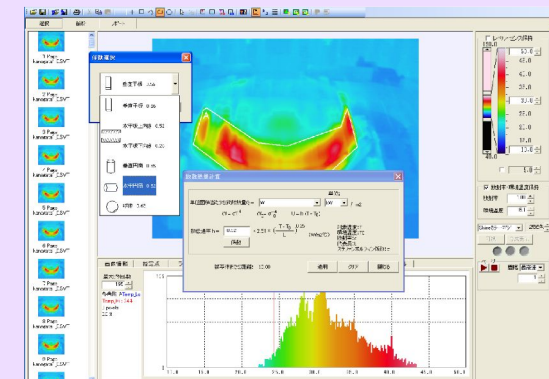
編集 解析 ポート

1 Page kanazawa1_2.SVT
2 Page kanazawa1_2.SVT
3 Page kanazawa1_2.SVT
4 Page kanazawa1_2.SVT
5 Page kanazawa1_2.SVT
6 Page kanazawa1_2.SVT
7 Page kanazawa1_2.SVT
8 Page kanazawa1_2.SVT
9 Page kanazawa1_2.SVT

係数選択
垂直平板 0.56
水平板上方加熱 0.52
水平板下方加熱 0.26
垂直円筒 0.55
水平円筒 0.53
球体 0.43

熱放散量計算
単位
単位面積あたりの熱放散量q = W / m2
熱伝達率 h = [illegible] 2.51 × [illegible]
計算
等価平均放射係数 12.00
適用 クリア 閉じる

温度情報 経過点
最大/平均/最小 100
色表示 Rectangle
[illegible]
pixels

17.0 18.0 25.0 28.0 35.0 38.0 45.0 50.0

レンジ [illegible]
温度 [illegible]
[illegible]